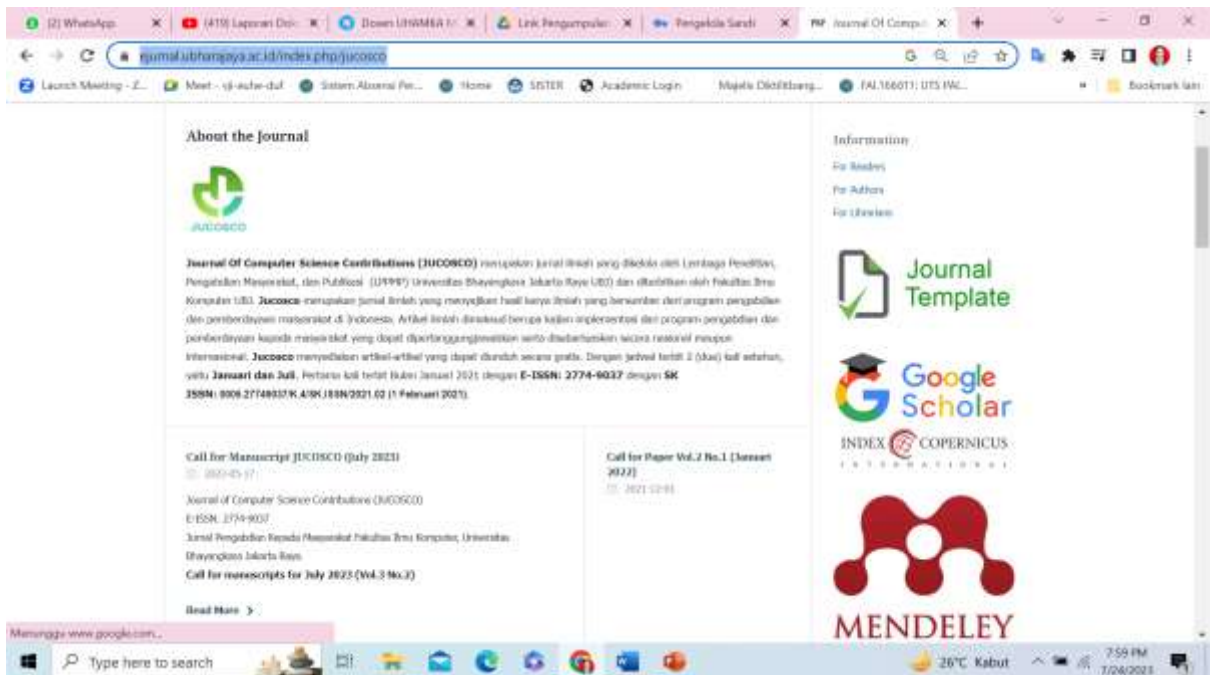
(2) WhatsApp
(419) Laporan Doi
Dosen UHAMKA
Link Pengumpulan
Pengelola Sandi
Journal Of Compu

ejurnal.ubharajaya.ac.id/index.php/jucosco

Launch Meeting - Z... Meet - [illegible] Sistem Absensi Pe... Home SISTER Academic Login Majelis Diktilitbang... FAL166011: UTS PAI... Bookmark lain

About the Journal

JUCOSCO

Journal Of Computer Science Contributions (JUCOSCO) merupakan jurnal ilmiah yang dikelola oleh Lembaga Penelitian, Pengabdian Masyarakat, dan Publikasi (LPPMP) Universitas Bhayangkara Jakarta Raya UBJ dan diterbitkan oleh Fakultas Ilmu Komputer UBJ. Jucosco merupakan jurnal ilmiah yang menyajikan hasil karya ilmiah yang bersumber dari program pengabdian dan pemberdayaan masyarakat di Indonesia. Artikel ilmiah disajikan berupa kajian implementasi dari program pengabdian dan pemberdayaan kepada masyarakat yang dapat dipertanggungjawabkan serta disebarluaskan secara nasional maupun internasional. Jucosco menyediakan artikel-artikel yang dapat diunduh secara gratis. Dengan jadwal terbit 2 (dua) kali setahun, yaitu Januari dan Juli. Pertama kali terbit Bulan Januari 2021 dengan E-ISSN: 2774-9037 dengan SK ISSN: 0005.27749037/K.4/SK.ISSN/2021.02 (1 Februari 2021).

Call for Manuscript JUCOSCO (July 2023)
2023-05-17
Journal of Computer Science Contributions (JUCOSCO)
E-ISSN: 2774-9037
Jurnal Pengabdian Kepada Masyarakat Fakultas Ilmu Komputer, Universitas Bhayangkara Jakarta Raya
Call for manuscripts for July 2023 (Vol.3 No.2)
Read More

Call for Paper Vol.2 No.1 (Januari 2022)
2021-12-01

Information
For Readers
For Authors
For Librarians

Journal Template

Google Scholar

INDEX COPERNICUS INTERNATIONAL

MENDELEY

Menunggu www.google.com...

Type here to search
26°C Kabut
7:59 PM
7/24/2023